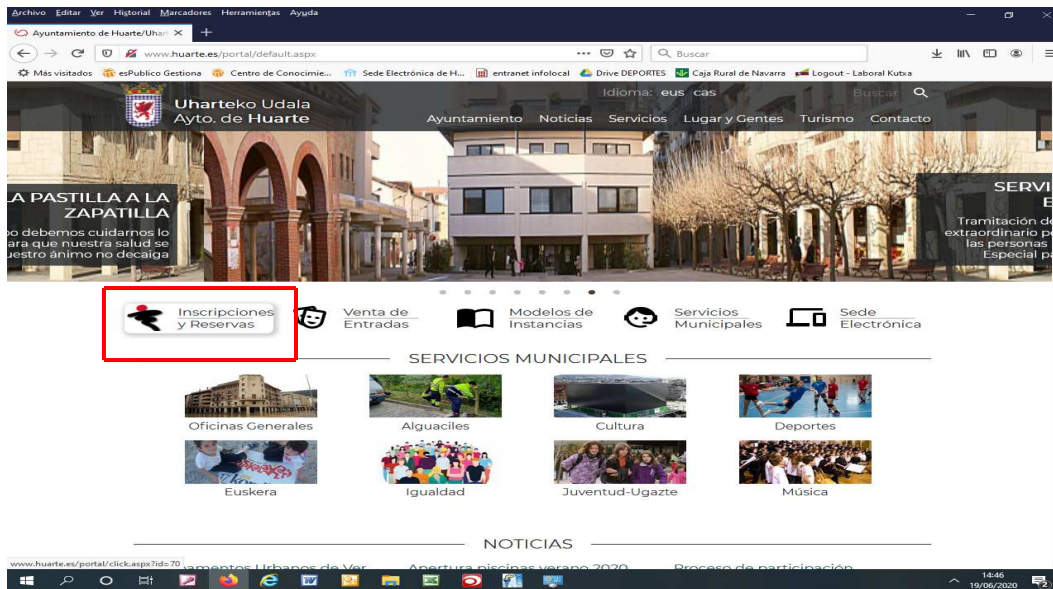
Archivo Editar Ver Historial Marcadores Herramientas Ayuda

Ayuntamiento de Huarte/Uhar ×

www.huarte.es/portal/default.aspx

Buscar

Más visitados esPublico Gestiona Centro de Conocimie... Sede Electrónica de H... entranet infolocal Drive DEPORTES Caja Rural de Navarra Logout - Laboral Kutxa

Uharteko Udala
Ayto. de Huarte

Idioma: eus cas

Buscar

Ayuntamiento Noticias Servicios Lugar y Gentes Turismo Contacto

A PASTILLA A LA ZAPATILLA
o debemos cuidarnos lo ara que nuestra salud se uestro ánimo no decaiga

SERVI E
Tramitación d extraordinario p las personas Especial p

Inscripciones y Reservas

Venta de Entradas

Modelos de Instancias

Servicios Municipales

Sede Electrónica

SERVICIOS MUNICIPALES

Oficinas Generales

Alguaciles

Cultura

Deportes

Euskera

Igualdad

Juventud-Ugazte

Música

NOTICIAS

www.huarte.es/portal/click.aspx?id=70

amentos Urbanos de Ver

Apertura piscinas verano 2020

Proceso de participación

14:46
19/06/2020